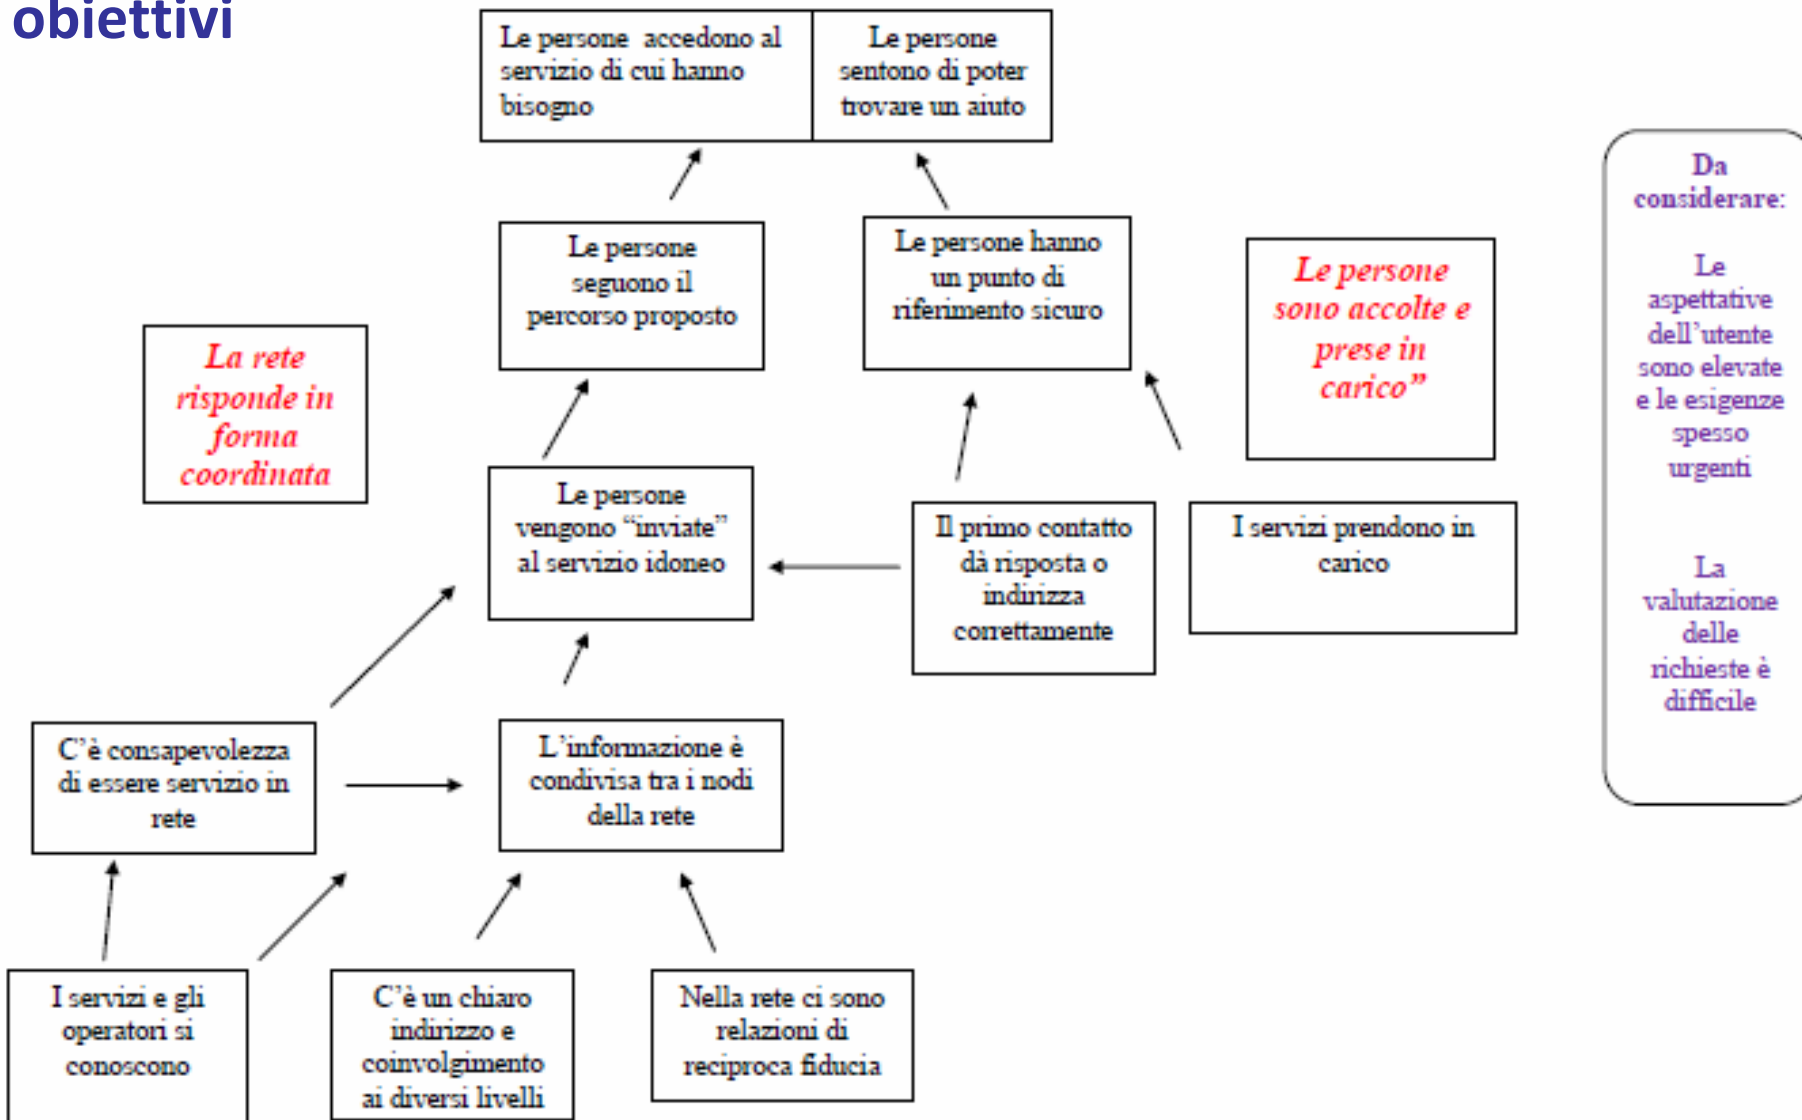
obiettivi

Le persone accedono al servizio di cui hanno bisogno

Le persone sentono di poter trovare un aiuto

Le persone seguono il percorso proposto

Le persone hanno un punto di riferimento sicuro

Le persone sono accolte e prese in carico"

Da considerare:

Le aspettative dell'utente sono elevate e le esigenze spesso urgenti

La valutazione delle richieste è difficile

La rete risponde in forma coordinata

Le persone vengono "inviate" al servizio idoneo

Il primo contatto dà risposta o indirizza correttamente

I servizi prendono in carico

C'è consapevolezza di essere servizio in rete

L'informazione è condivisa tra i nodi della rete

I servizi e gli operatori si conoscono

C'è un chiaro indirizzo e coinvolgimento ai diversi livelli

Nella rete ci sono relazioni di reciproca fiducia